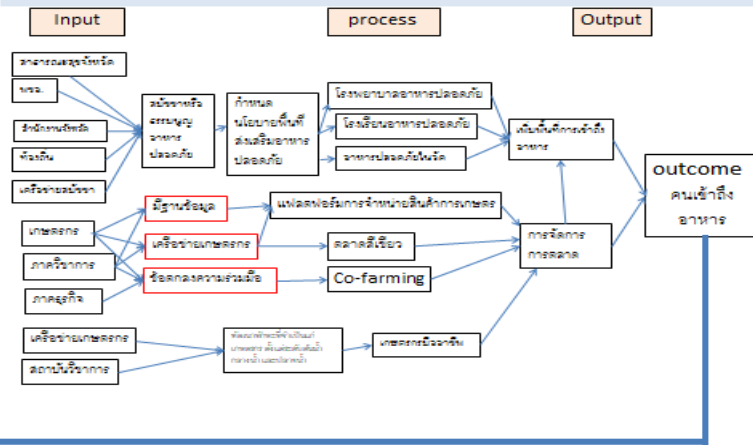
Input

process

Output

สาธารณสุขจังหวัด

พชอ.

สำนักงานจังหวัด

ท้องถิ่น

เครือข่ายสมัชชา

สมัชชาหรือธรรมนูญอาหารปลอดภัย

กำหนดนโยบายพื้นที่ส่งเสริมอาหารปลอดภัย

โรงพยาบาลอาหารปลอดภัย

โรงเรียนอาหารปลอดภัย

อาหารปลอดภัยในจังหวัด

เพิ่มพื้นที่การเข้าถึงอาหาร

outcome
คนเข้าถึงอาหาร

เกษตรกร

ภาควิชาการ

ภาคธุรกิจ

มีฐานข้อมูล

เครือข่ายเกษตรกร

ข้อตกลงความร่วมมือ

แพลตฟอร์มการจำหน่ายสินค้าการเกษตร

ตลาดสีเขียว

Co-farming

การจัดการการตลาด

เครือข่ายเกษตรกร

สถาบันวิชาการ

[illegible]

เกษตรกรมีอาชีพ